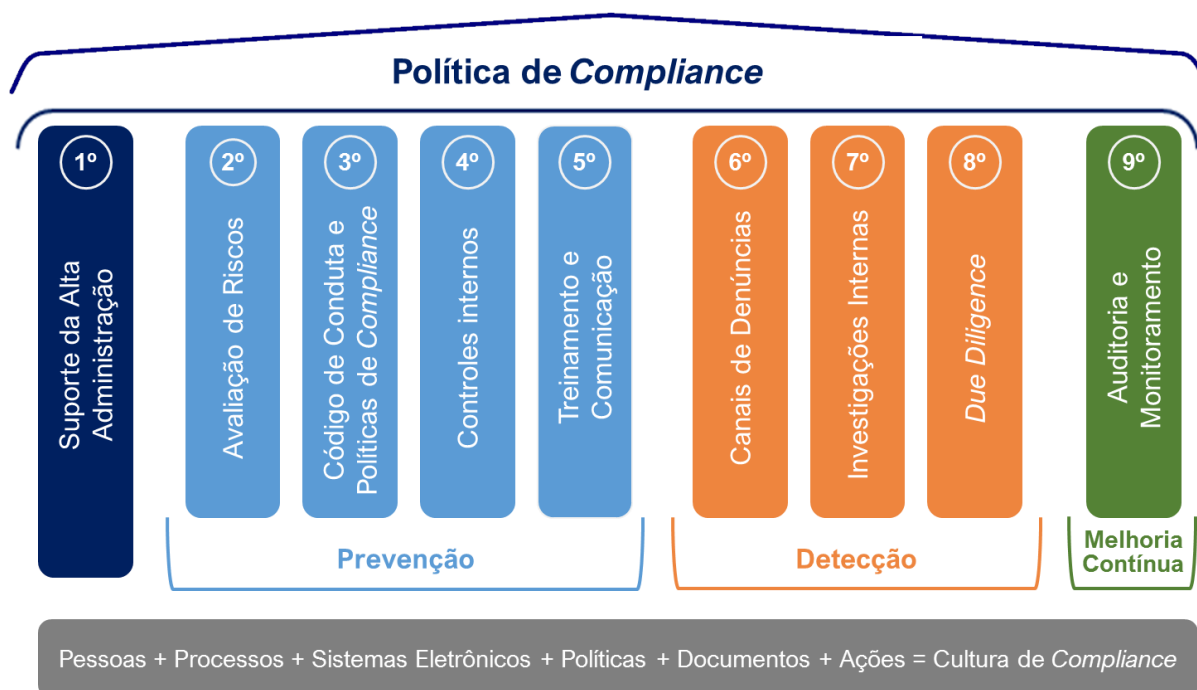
Política de Compliance

1º
Suporte da Alta Administração

2º
Avaliação de Riscos

3º
Código de Conduta e Políticas de Compliance

4º
Controles internos

5º
Treinamento e Comunicação

6º
Canais de Denúncias

7º
Investigações Internas

8º
Due Diligence

9º
Auditoria e Monitoramento

Prevenção

Detecção

Melhoria Contínua

Pessoas + Processos + Sistemas Eletrônicos + Políticas + Documentos + Ações = Cultura de Compliance